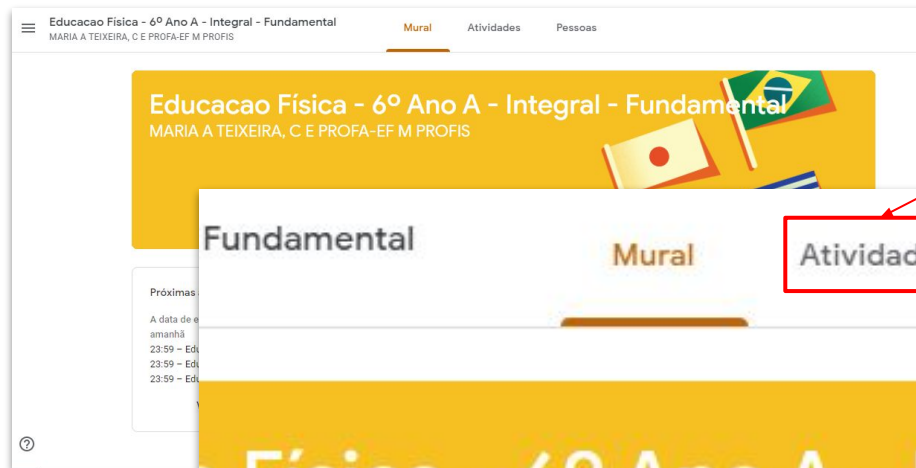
Educacao Física - 6º Ano A - Integral - Fundamental
MARIA A TEIXEIRA, C E PROFA-EF M PROFIS

Mural Atividades Pessoas

Educacao Física - 6º Ano A - Integral - Fundamental
MARIA A TEIXEIRA, C E PROFA-EF M PROFIS

Fundamental

Mural

Atividad

Próximas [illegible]

A data de e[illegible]
amanhã
23:59 – Edu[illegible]
23:59 – Edu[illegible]
23:59 – Edu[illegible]

V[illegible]

Física - 6º Ano A